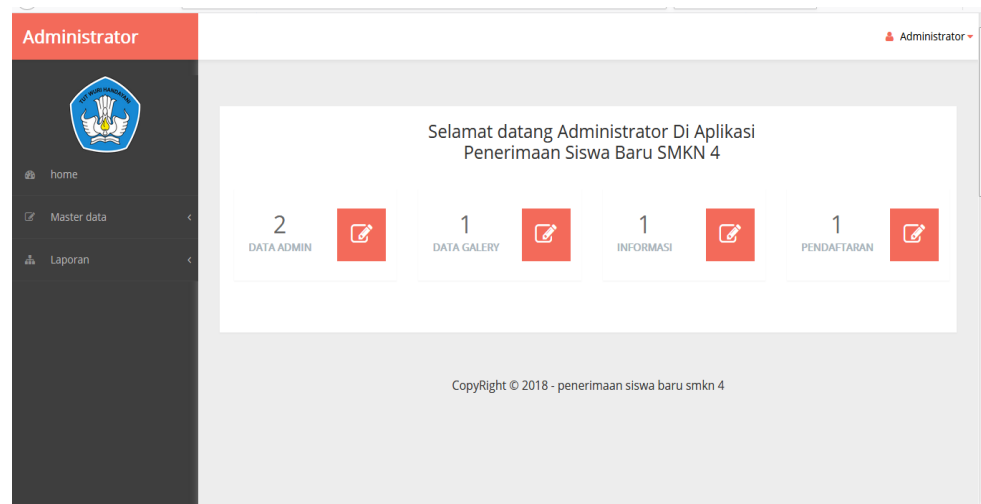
Administrator

Administrator

TUT WURI HANDAYANI

home

Master data

Laporan

Selamat datang Administrator Di Aplikasi Penerimaan Siswa Baru SMKN 4

2
DATA ADMIN

1
DATA GALERY

1
INFORMASI

1
PENDAFTARAN

CopyRight © 2018 - penerimaan siswa baru smkn 4